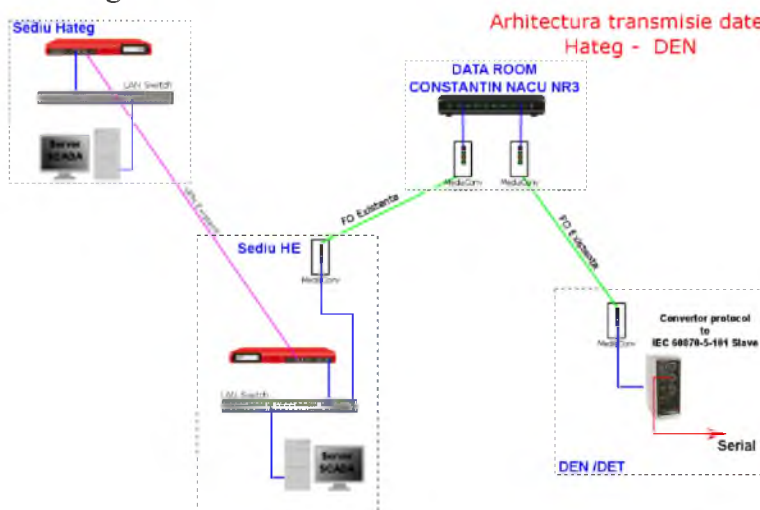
Arhitectura transmisie date
Hateg - DEN

Sediu Hateg

LAN Switch

Server SCADA

DATA ROOM
CONSTANTIN NACU NR3

MediaConv

MediaConv

FO Existenta

FO Existenta

VPN Existent

Sediu HE

MediaConv

LAN Switch

Server SCADA

MediaConv

Convertor protocol to IEC 60870-5-101 Slave

Serial

DEN /DET